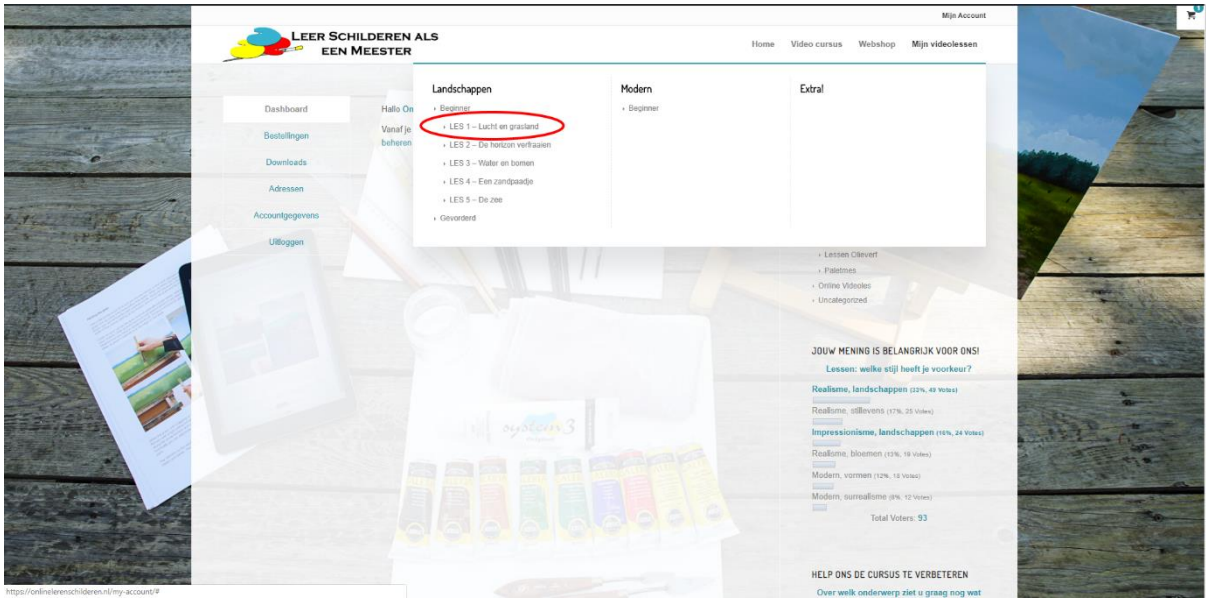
Mijn Account

0

LEER SCHILDEREN ALS EEN MEESTER

Home Video cursus Webshop Mijn videolessen

Landschappen
› Beginner
› LES 1 – Lucht en grasland
› LES 2 – De horizon verfraaien
› LES 3 – Water en bomen
› LES 4 – Een zandpaadje
› LES 5 – De zee
› Gevorderd

Modern
› Beginner

Extra!

Dashboard
Bestellingen
Downloads
Adressen
Accountgegevens
Uitloggen

Hallo On

Vanaf je
beheren

› Lessen Olieverf
› Paletmes
› Online Videoles
› Uncategorized

JOUW MENING IS BELANGRIJK VOOR ONS!

Lessen: welke stijl heeft je voorkeur?

Realisme, landschappen (32%, 49 Votes)
Realisme, stillevens (17%, 25 Votes)
Impressionisme, landschappen (16%, 24 Votes)
Realisme, bloemen (13%, 19 Votes)
Modern, vormen (12%, 18 Votes)
Modern, surrealisme (8%, 12 Votes)
Total Voters: 93

HELP ONS DE CURSUS TE VERBETEREN

Over welk onderwerp ziet u graag nog wat

https://onlinelerenschilderen.nl/my-account/#